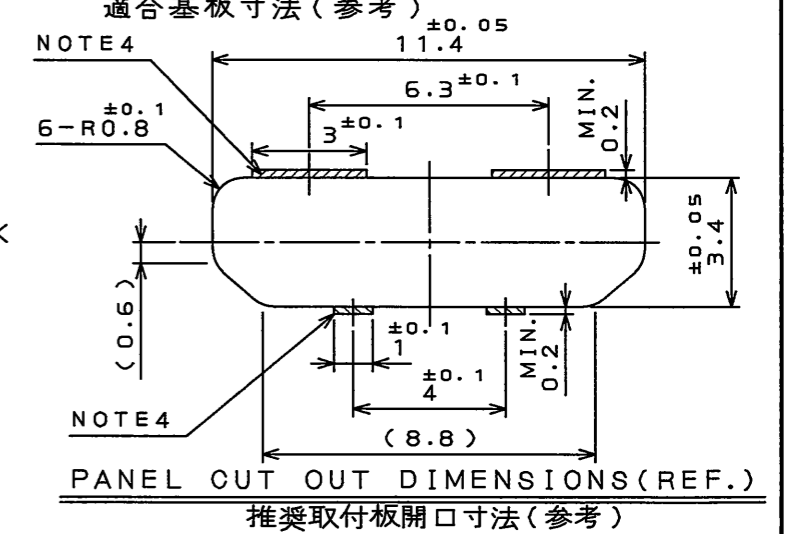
適合基板寸法(参考)

NOTE4

$11.4^{\pm0.05}$

$6.3^{\pm0.1}$

$6-R0.8^{\pm0.1}$

$3^{\pm0.1}$

MIN. 0.2

$3.4^{\pm0.05}$

(0.6)

$1^{\pm0.1}$

MIN. 0.2

$4^{\pm0.1}$

NOTE4

(8.8)

PANEL CUT OUT DIMENSIONS(REF.)

推奨取付板開口寸法(参考)